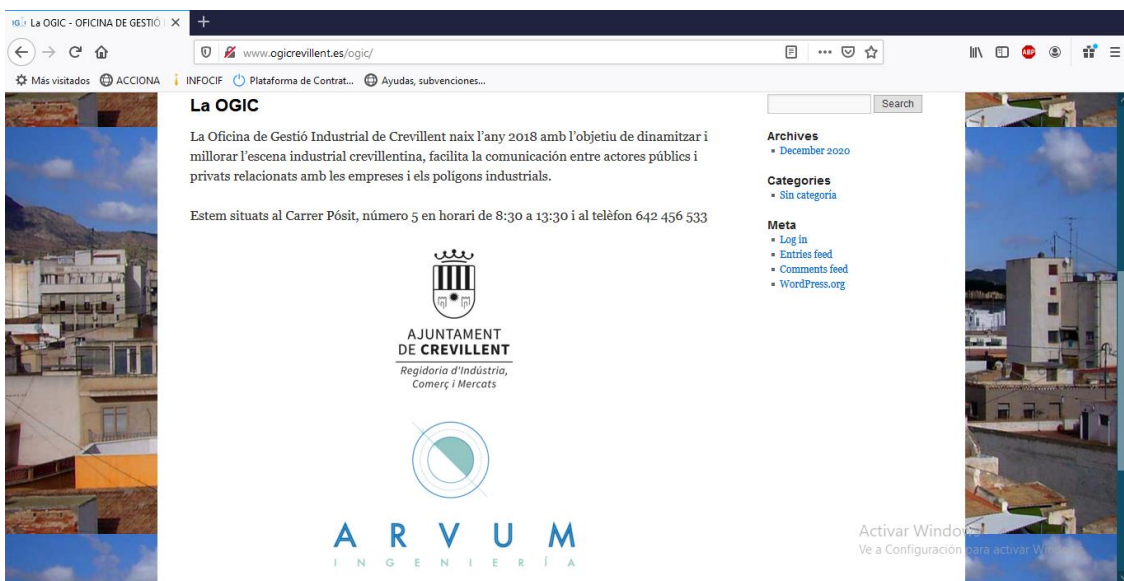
La OGIC - OFICINA DE GESTIÓ I ×

www.ogicrevillent.es/ogic/

Más visitados ACCIONA INFOCIF Plataforma de Contrat... Ayudas, subvenciones...

La OGIC

La Oficina de Gestió Industrial de Crevillent naix l'any 2018 amb l'objetiu de dinamitzar i millorar l'escena industrial crevillentina, facilita la comunicació entre actores públics i privats relacionats amb les empreses i els polígons industrials.

Estem situats al Carrer Pósit, número 5 en horari de 8:30 a 13:30 i al telèfon 642 456 533

AJUNTAMENT DE CREVILLENT
Regidoria d'Indústria, Comerç i Mercats

ARVUM
INGENIERÍA

Search

Archives
December 2020

Categories
Sin categoría

Meta
Log in
Entries feed
Comments feed
WordPress.org

Activar Windo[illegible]
Ve a Configuración para activar W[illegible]